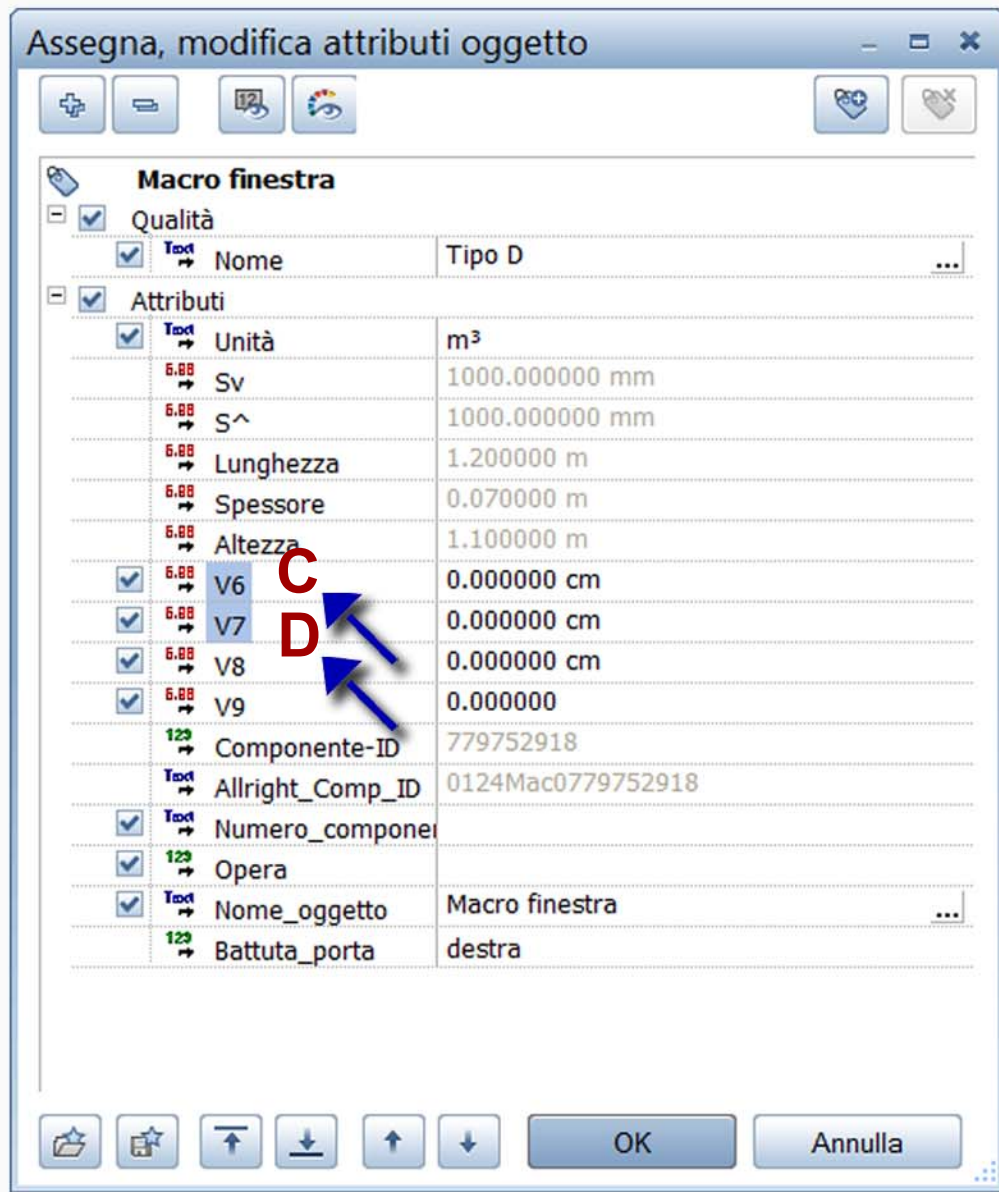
Assegna, modifica attributi oggetto

Macro finestra

Qualità

| | |
|---|---|
| Nome | Tipo D |

Attributi

| | |
|---|---|
| Unità | m³ |
| Sv | 1000.000000 mm |
| S^ | 1000.000000 mm |
| Lunghezza | 1.200000 m |
| Spessore | 0.070000 m |
| Altezza | 1.100000 m |
| V6 | 0.000000 cm |
| V7 | 0.000000 cm |
| V8 | 0.000000 cm |
| V9 | 0.000000 |
| Componente-ID | 779752918 |
| Allright_Comp_ID | 0124Mac0779752918 |
| Numero_componen | |
| Opera | |
| Nome_oggetto | Macro finestra |
| Battuta_porta | destra |

C
D

OK
Annulla